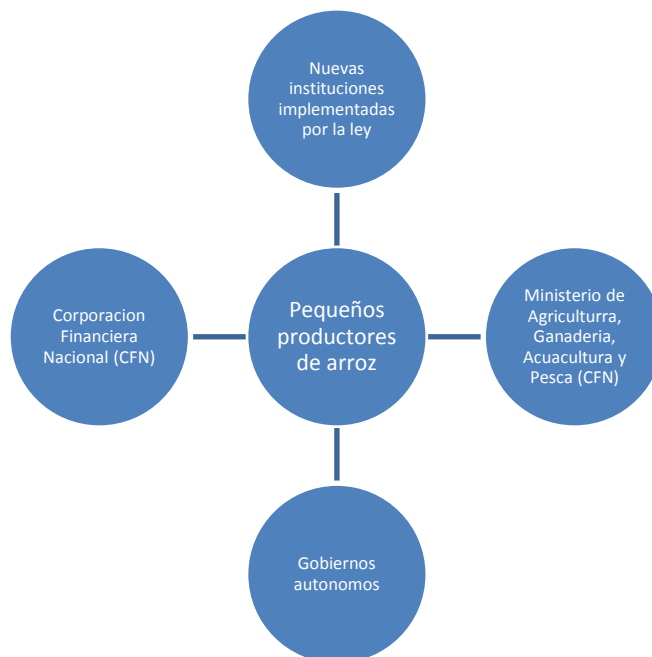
Nuevas instituciones implementadas por la ley

Corporacion Financiera Nacional (CFN)

Pequeños productores de arroz

Ministerio de Agriculturra, Ganaderia, Acuacultura y Pesca (CFN)

Gobiernos autonomos